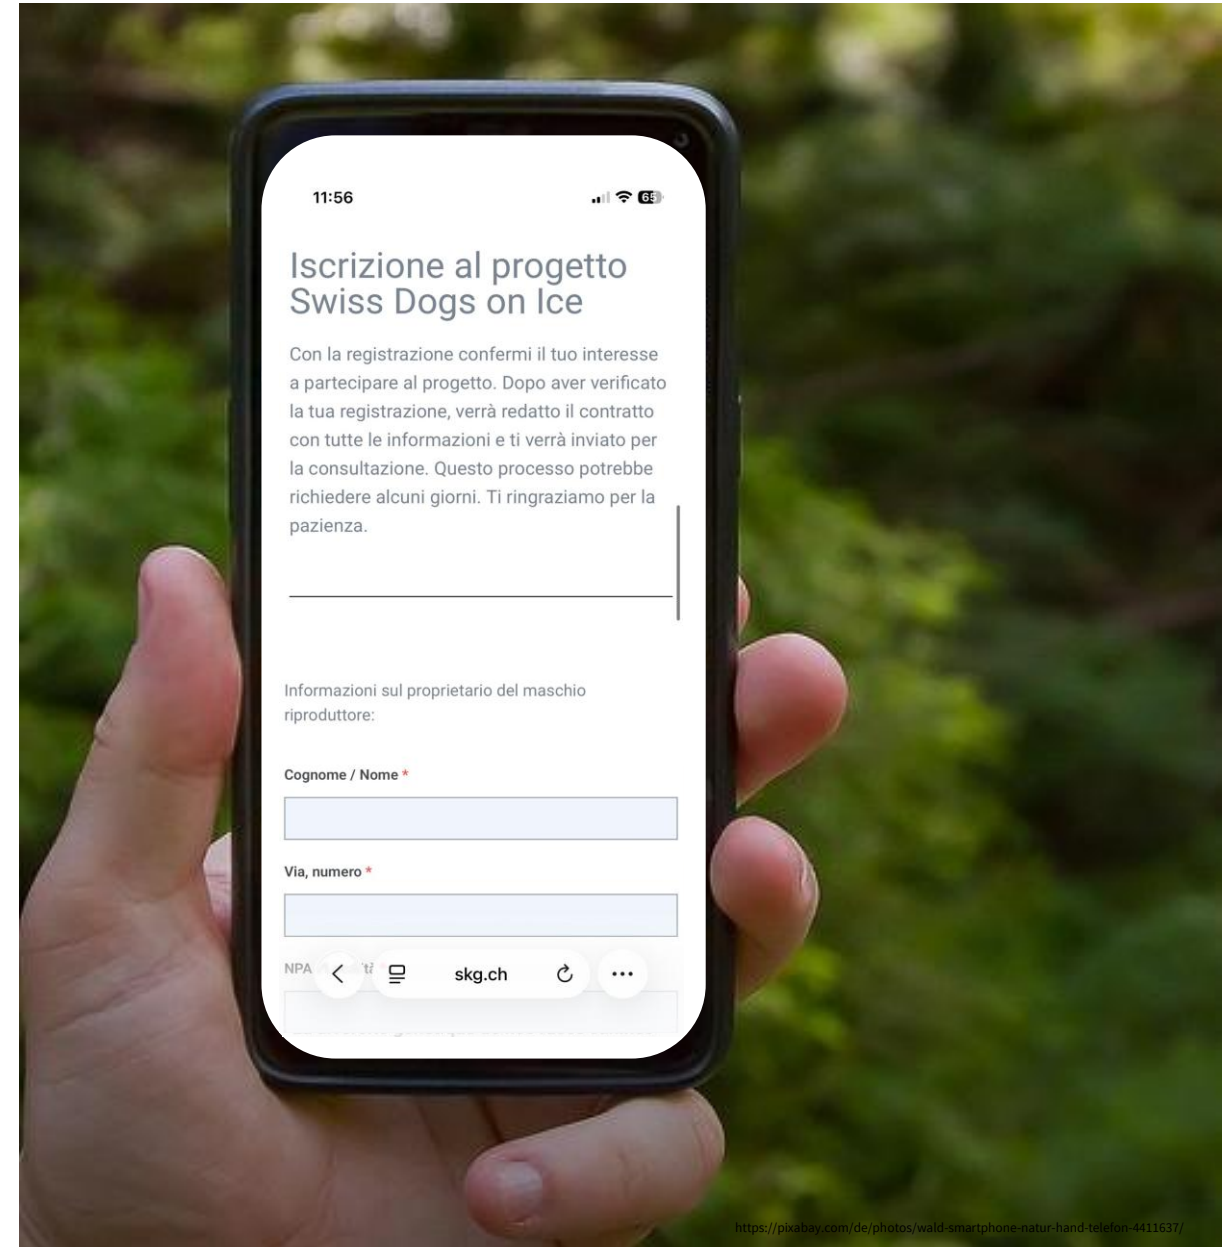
11:56

65

Iscrizione al progetto Swiss Dogs on Ice

Con la registrazione confermi il tuo interesse a partecipare al progetto. Dopo aver verificato la tua registrazione, verrà redatto il contratto con tutte le informazioni e ti verrà inviato per la consultazione. Questo processo potrebbe richiedere alcuni giorni. Ti ringraziamo per la pazienza.

Informazioni sul proprietario del maschio riproduttore:

Cognome / Nome *

Via, numero *

NPA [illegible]

skg.ch

https://pixabay.com/de/photos/wald-smartphone-natur-hand-telefon-4411637/